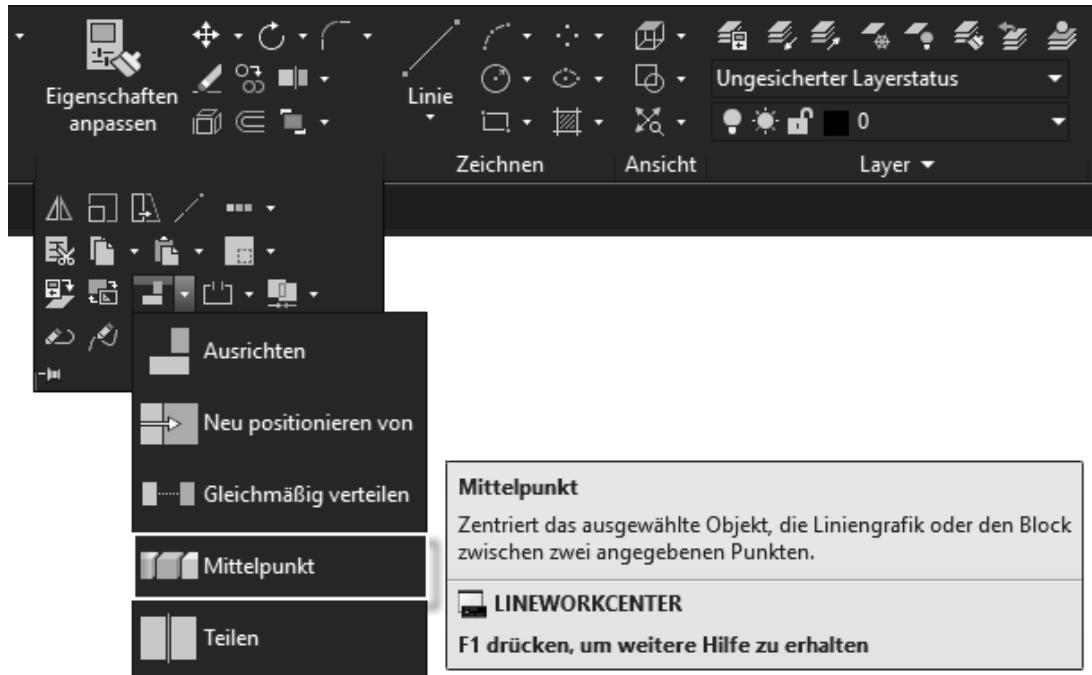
Eigenschaften anpassen

Linie

Ungesicherter Layerstatus

0

Zeichnen

Ansicht

Layer

Ausrichten

Neu positionieren von

Gleichmäßig verteilen

Mittelpunkt

Teilen

Mittelpunkt

Zentriert das ausgewählte Objekt, die Liniengrafik oder den Block zwischen zwei angegebenen Punkten.

LINEWORKCENTER

F1 drücken, um weitere Hilfe zu erhalten